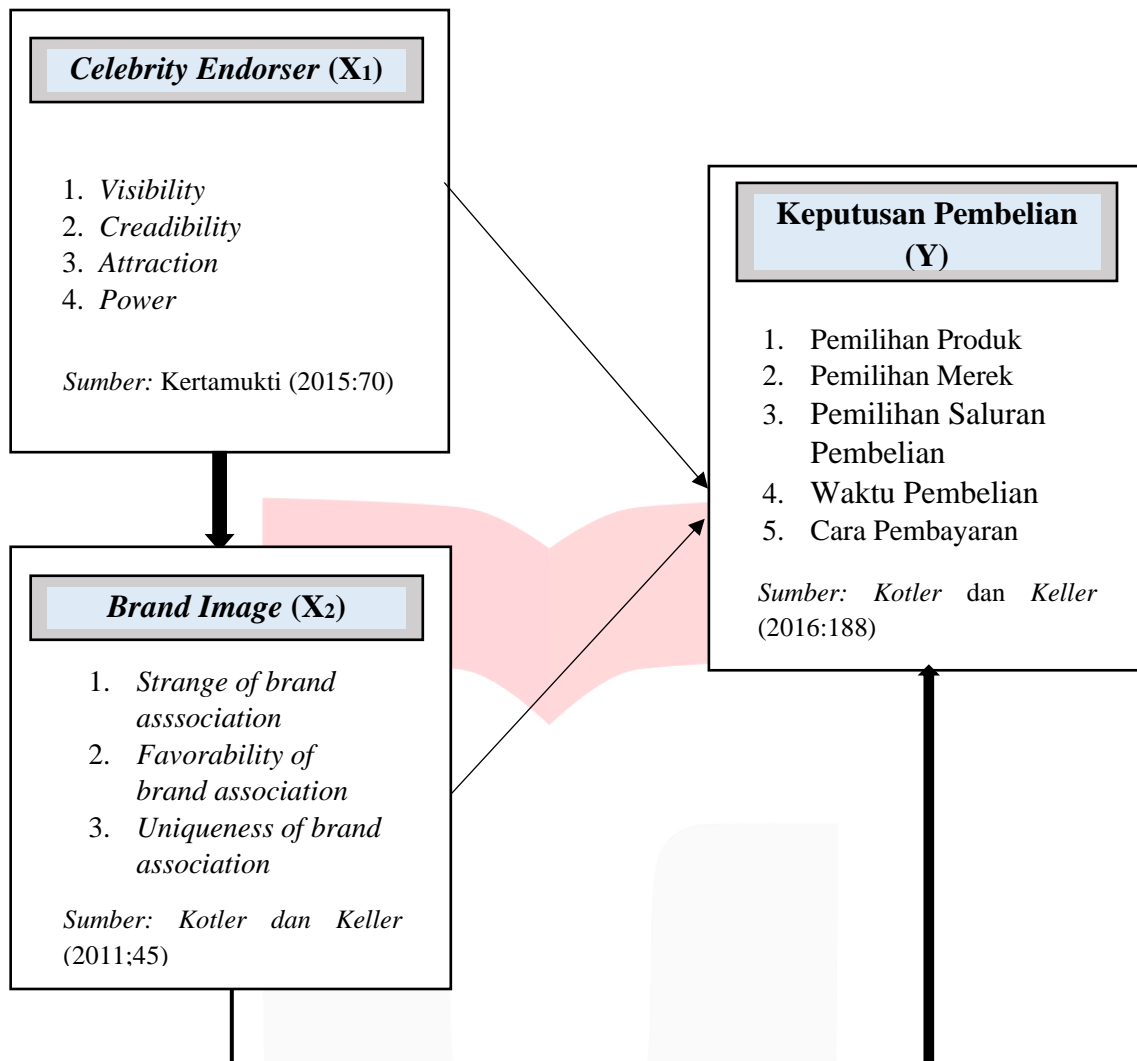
*Celebrity Endorser* ($X_1$)

1. *Visibility*
2. *Creadibility*
3. *Attraction*
4. *Power*

*Sumber:* Kertamukti (2015:70)

**Keputusan Pembelian (Y)**

1. Pemilihan Produk
2. Pemilihan Merek
3. Pemilihan Saluran Pembelian
4. Waktu Pembelian
5. Cara Pembayaran

*Sumber: Kotler* dan *Keller* (2016:188)

*Brand Image* ($X_2$)

1. *Strange of brand asssociation*
2. *Favorability of brand association*
3. *Uniqueness of brand association*

*Sumber: Kotler dan Keller* (2011;45)